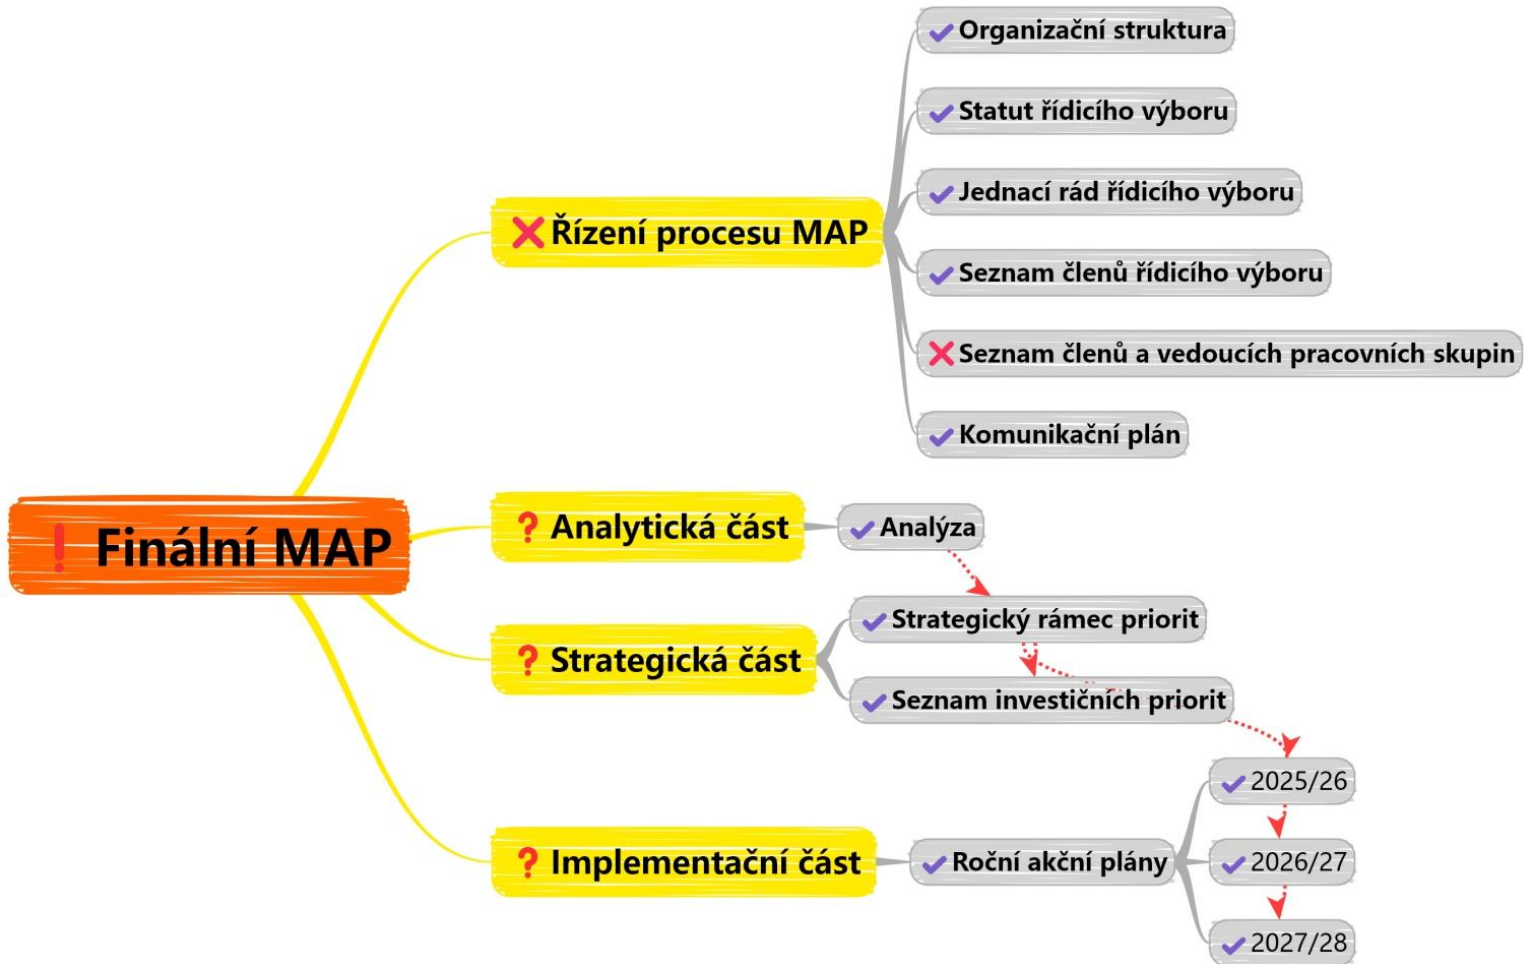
Finální MAP

Řízení procesu MAP
Organizační struktura
Statut řídicího výboru
Jednací řád řídicího výboru
Seznam členů řídicího výboru
Seznam členů a vedoucích pracovních skupin
Komunikační plán

Analytická část
Analýza

Strategická část
Strategický rámec priorit
Seznam investičních priorit

Implementační část
Roční akční plány
2025/26
2026/27
2027/28